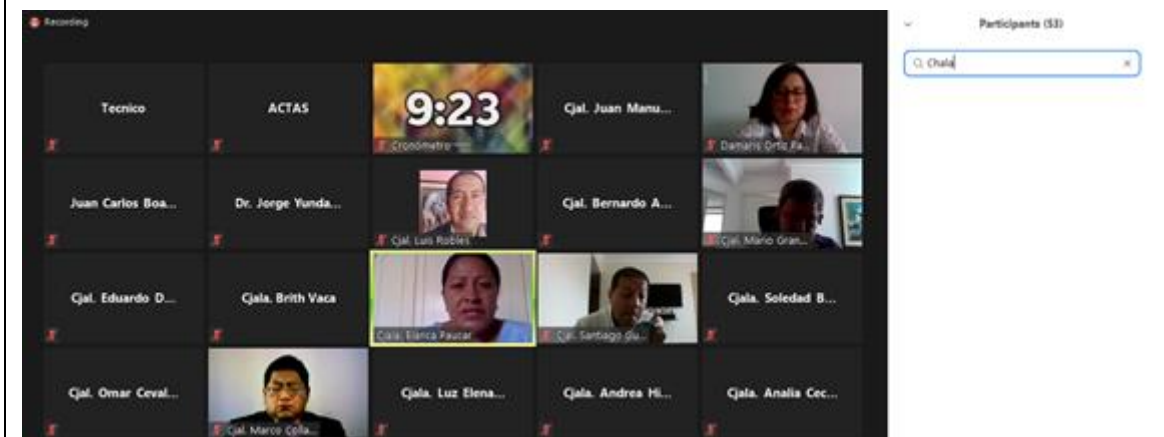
Recording

Tecnico

ACTAS

9:23

Cronometro

Cjal. Juan Manu...

Damaris Ortiz Pa...

Juan Carlos Boa...

Dr. Jorge Yunda...

Cjal. Luis Robles

Cjal. Bernardo A...

Cjal. Mario Gran...

Cjal. Eduardo D...

Cjala. Brith Vaca

Cjala. Blanca Paucar

Cjal. Santiago du...

Cjala. Soledad B...

Cjal. Omar Ceval...

Cjal. Marco Colla...

Cjala. Luz Elena...

Cjala. Andrea Hi...

Cjala. Analia Cec...

Participants (53)

Chala